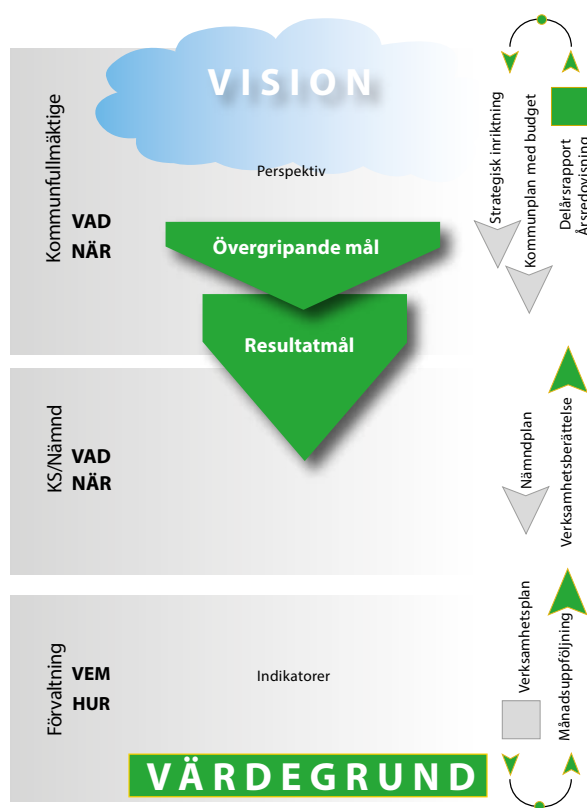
VISION

Perspektiv

Kommunfullmäktige

VAD
NÄR

Övergripande mål

Resultatmål

Strategisk inriktning

Kommunplan med budget

Delårsrapport
Årsredovisning

KS/Nämnd

VAD
NÄR

Nämndplan

Verksamhetsberättelse

Förvaltning

VEM
HUR

Indikatorer

Verksamhetsplan

Månadsuppföljning

VÄRDEGRUND